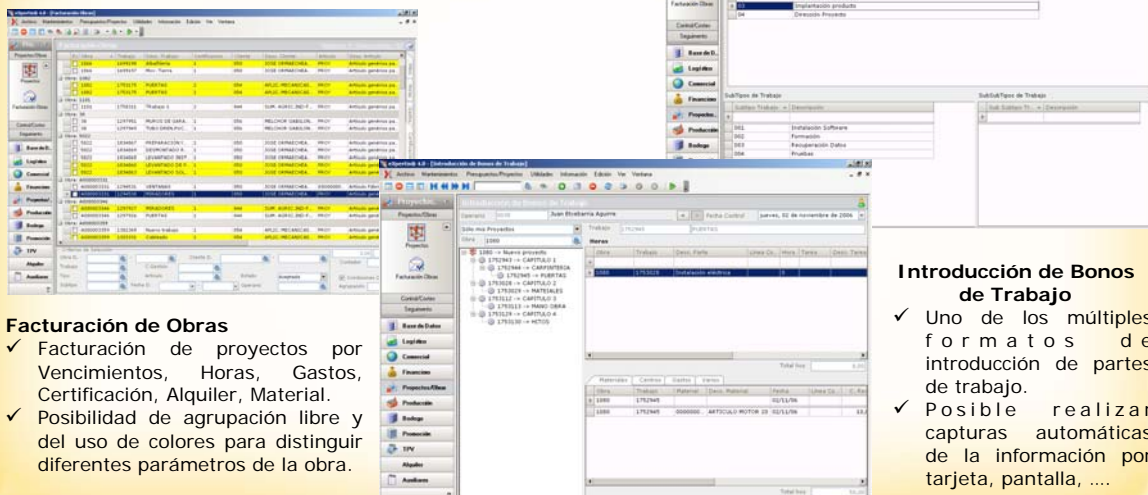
Facturación de Obras

✓ Facturación de proyectos por Vencimientos, Horas, Gastos, Certificación, Alquiler, Material.

✓ Posibilidad de agrupación libre y del uso de colores para distinguir diferentes parámetros de la obra.

Introducción de Bonos de Trabajo

✓ Uno de los múltiples formatos de introducción de partes de trabajo.

✓ Posible realizar capturas automáticas de la información por tarjeta, pantalla, ....